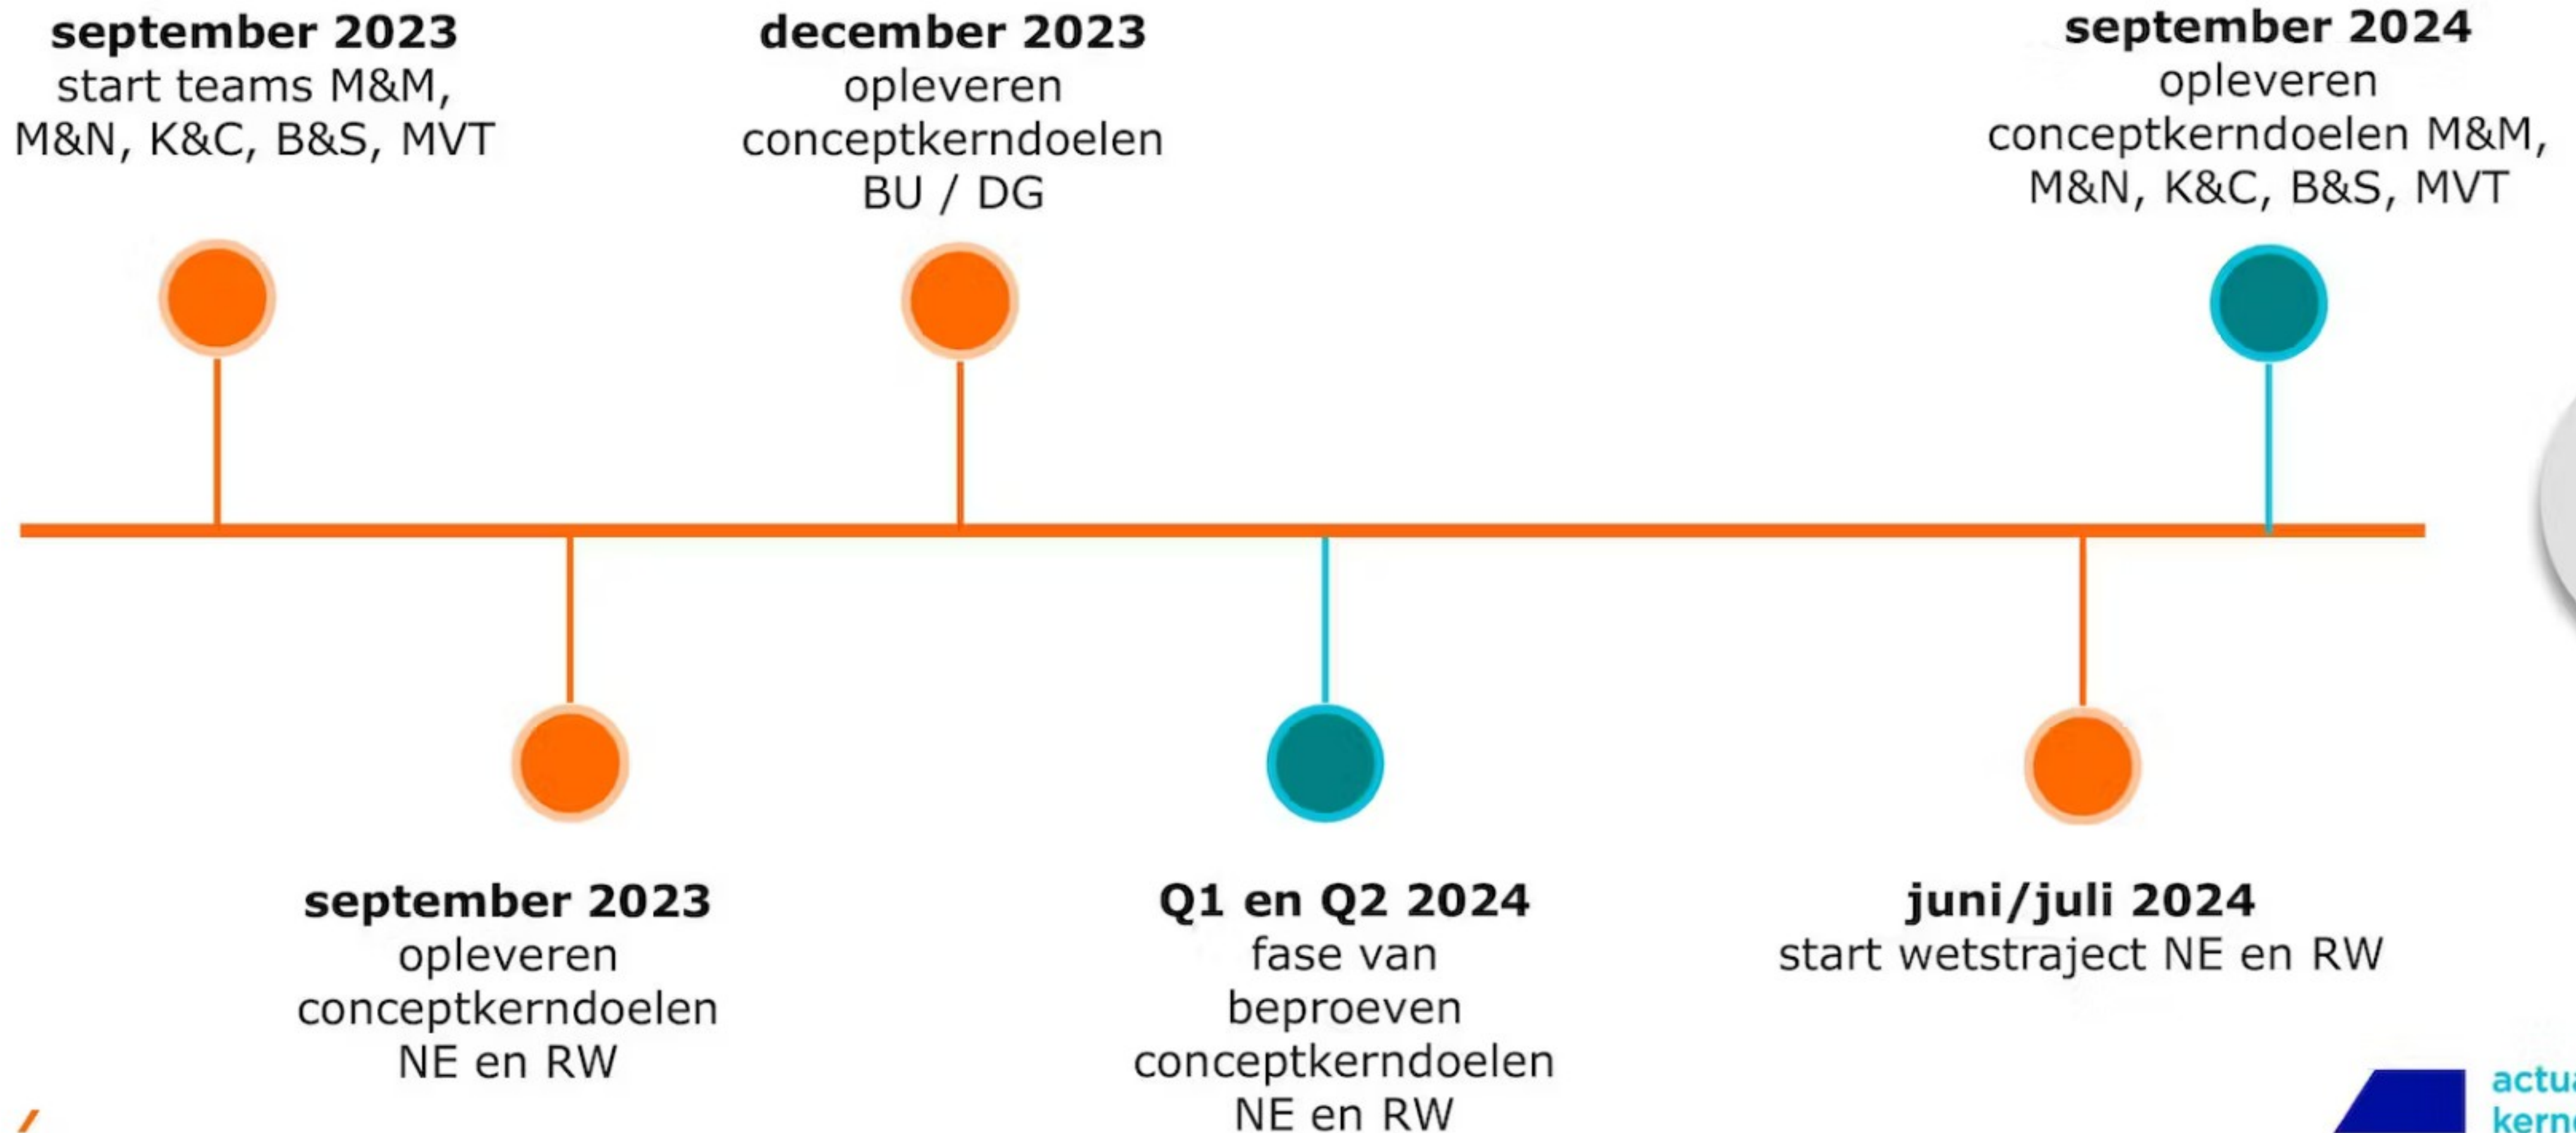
**september 2023**
start teams M&M, M&N, K&C, B&S, MVT

**december 2023**
opleveren conceptkerndoelen BU / DG

**september 2024**
opleveren conceptkerndoelen M&M, M&N, K&C, B&S, MVT

**september 2023**
opleveren conceptkerndoelen NE en RW

**Q1 en Q2 2024**
fase van beproeven conceptkerndoelen NE en RW

**juni/juli 2024**
start wetstraject NE en RW

actu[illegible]
kern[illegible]